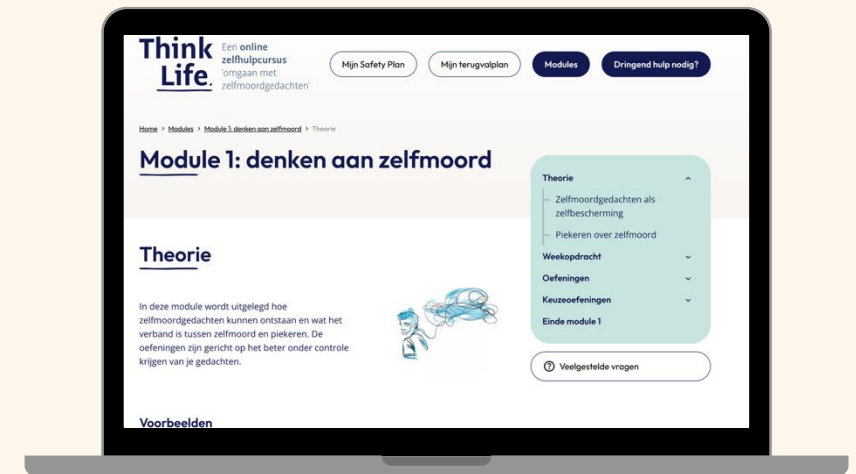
Think Life.

Een online zelfhulpcursus 'omgaan met zelfmoordgedachten'

Mijn Safety Plan

Mijn terugvalplan

Modules

Dringend hulp nodig?

Home > Modules > Module 1: denken aan zelfmoord > Theorie

Module 1: denken aan zelfmoord

Theorie

Zelfmoordgedachten als zelfbescherming

Piekeren over zelfmoord

Weekopdracht

Oefeningen

Keuzeoefeningen

Einde module 1

Veelgestelde vragen

Theorie

In deze module wordt uitgelegd hoe zelfmoordgedachten kunnen ontstaan en wat het verband is tussen zelfmoord en piekeren. De oefeningen zijn gericht op het beter onder controle krijgen van je gedachten.

Voorbeelden